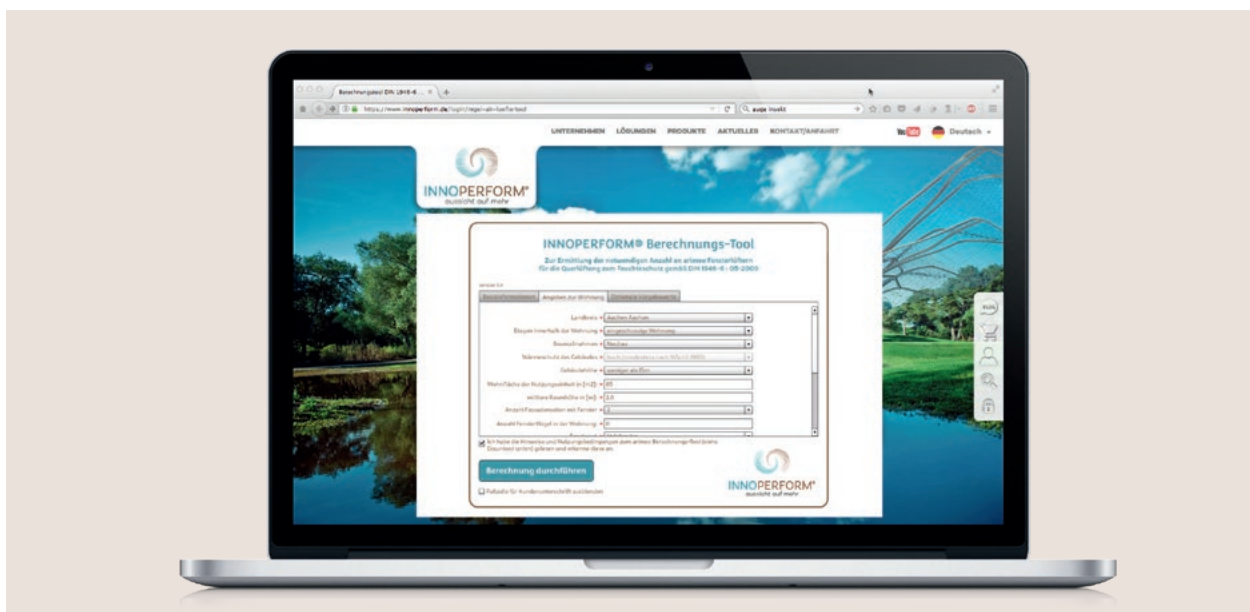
Berechnungstool DIN 1946-6 ... ×

https://www.innoperform.de/login/regel-ab-berfertool

suppe insekt

UNTERNEHMEN LÖSUNGEN PRODUKTE AKTUELLES KONTAKT/ANFAHRT

YouTube Deutsch

INNOPERFORM®
aussicht auf mehr

INNOPERFORM® Berechnungs-Tool

Zur Ermittlung der notwendigen Anzahl an airbase Fensterlüftern für die Querlüftung zum Feuchteschutz gemäß DIN 1946-6 : 05-2009

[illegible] | Angaben zur Wohnung | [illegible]

Landkreis * Aachen-Aachen

Etagen innerhalb der Wohnung * eingeschossige Wohnung

Baumaßnahmen * Neubau

Wärmeschutz des Gebäudes * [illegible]

Gebäudehöhe * weniger als 15m

Wohnfläche der Nutzungseinheit in [m2] * 80

mittlere Raumhöhe in [m] * 2,5

Anzahl Fassadenseiten mit Fenster * 2

Anzahl Fensterflügel in der Wohnung * 6

Ich habe die Hinweise und Nutzungsbedingungen zum airbase Berechnungs-Tool (siehe Download unten) gelesen und erkenne diese an.

Berechnung durchführen

Falzsafe für Kundenunterschrift ausblenden

INNOPERFORM®
aussicht auf mehr